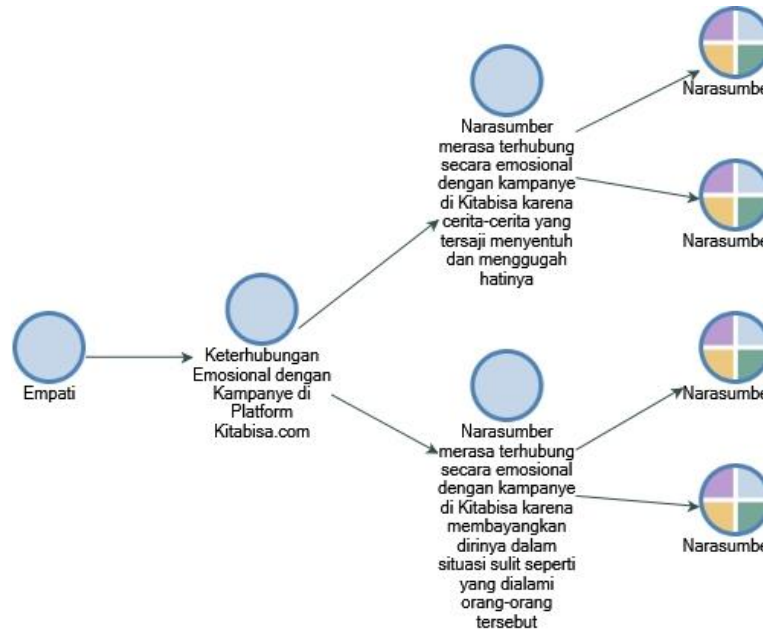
Empati

Keterhubungan Emosional dengan Kampanye di Platform Kitabisa.com

Narasumber merasa terhubung secara emosional dengan kampanye di Kitabisa karena cerita-cerita yang tersaji menyentuh dan menggugah hatinya

Narasumber merasa terhubung secara emosional dengan kampanye di Kitabisa karena membayangkan dirinya dalam situasi sulit seperti yang dialami orang-orang tersebut

Narasumbe

Narasumbe

Narasumbe

Narasumbe